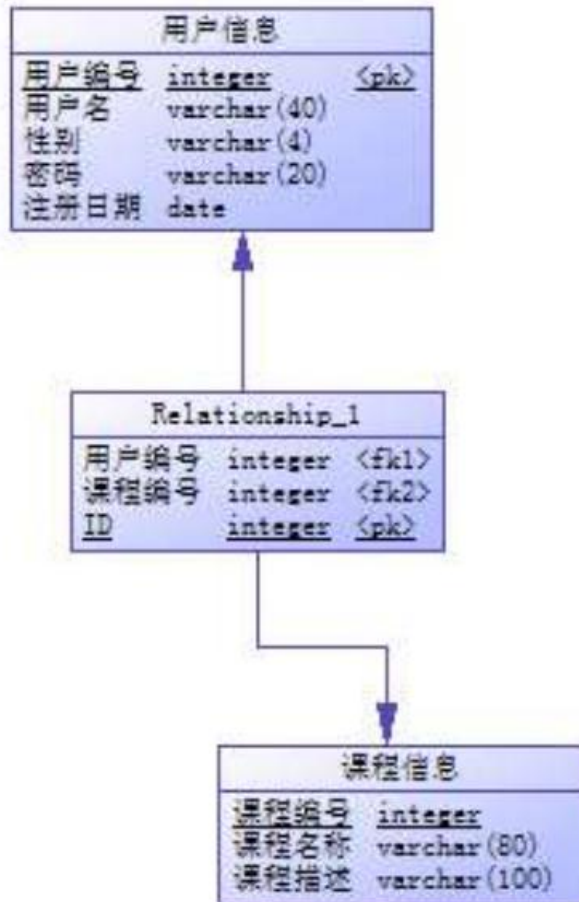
用户信息

用户编号 integer <pk>
用户名 varchar(40)
性别 varchar(4)
密码 varchar(20)
注册日期 date

Relationship_1

用户编号 integer <fk1>
课程编号 integer <fk2>
ID integer <pk>

课程信息

课程编号 integer
课程名称 varchar(80)
课程描述 varchar(100)